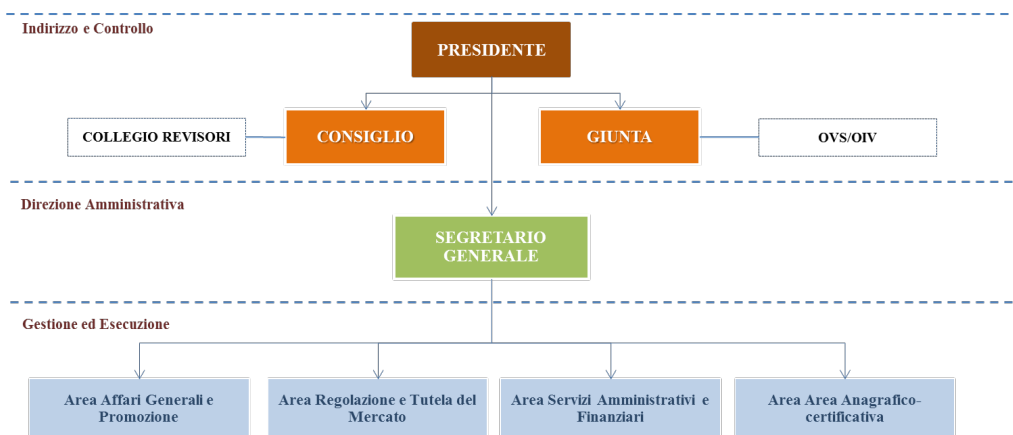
Indirizzo e Controllo

PRESIDENTE

COLLEGIO REVISORI

CONSIGLIO

GIUNTA

OVS/OIV

Direzione Amministrativa

SEGRETARIO GENERALE

Gestione ed Esecuzione

Area Affari Generali e Promozione

Area Regolazione e Tutela del Mercato

Area Servizi Amministrativi e Finanziari

Area Area Anagrafico-certificativa